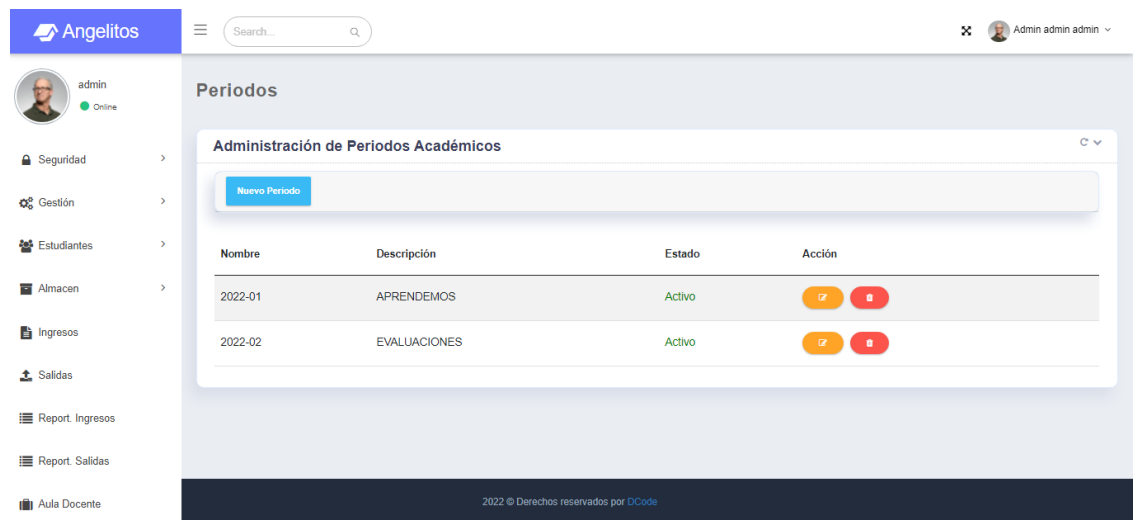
Angelitos

Search...

Admin admin admin

admin
Online

Seguridad
Gestión
Estudiantes
Almacen
Ingresos
Salidas
Report. Ingresos
Report. Salidas
Aula Docente

Periodos

Administración de Periodos Académicos

Nuevo Periodo

| Nombre | Descripción | Estado | Acción |
|---|---|---|---|
| 2022-01 | APRENDEMOS | Activo | |
| 2022-02 | EVALUACIONES | Activo | |

2022 © Derechos reservados por DCode